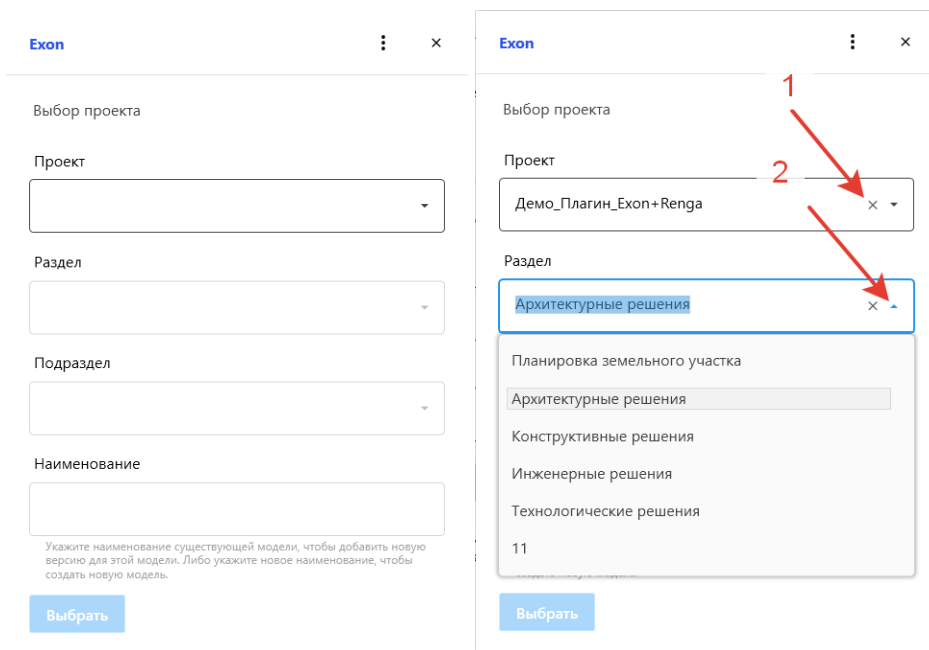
Exon

Выбор проекта

Проект

Раздел

Подраздел

Наименование

Укажите наименование существующей модели, чтобы добавить новую версию для этой модели. Либо укажите новое наименование, чтобы создать новую модель.

Выбрать

Exon

Выбор проекта

1

Проект

2

Демо_Плагин_Exon+Renga

Раздел

Архитектурные решения

Планировка земельного участка

Архитектурные решения

Конструктивные решения

Инженерные решения

Технологические решения

11

Выбрать